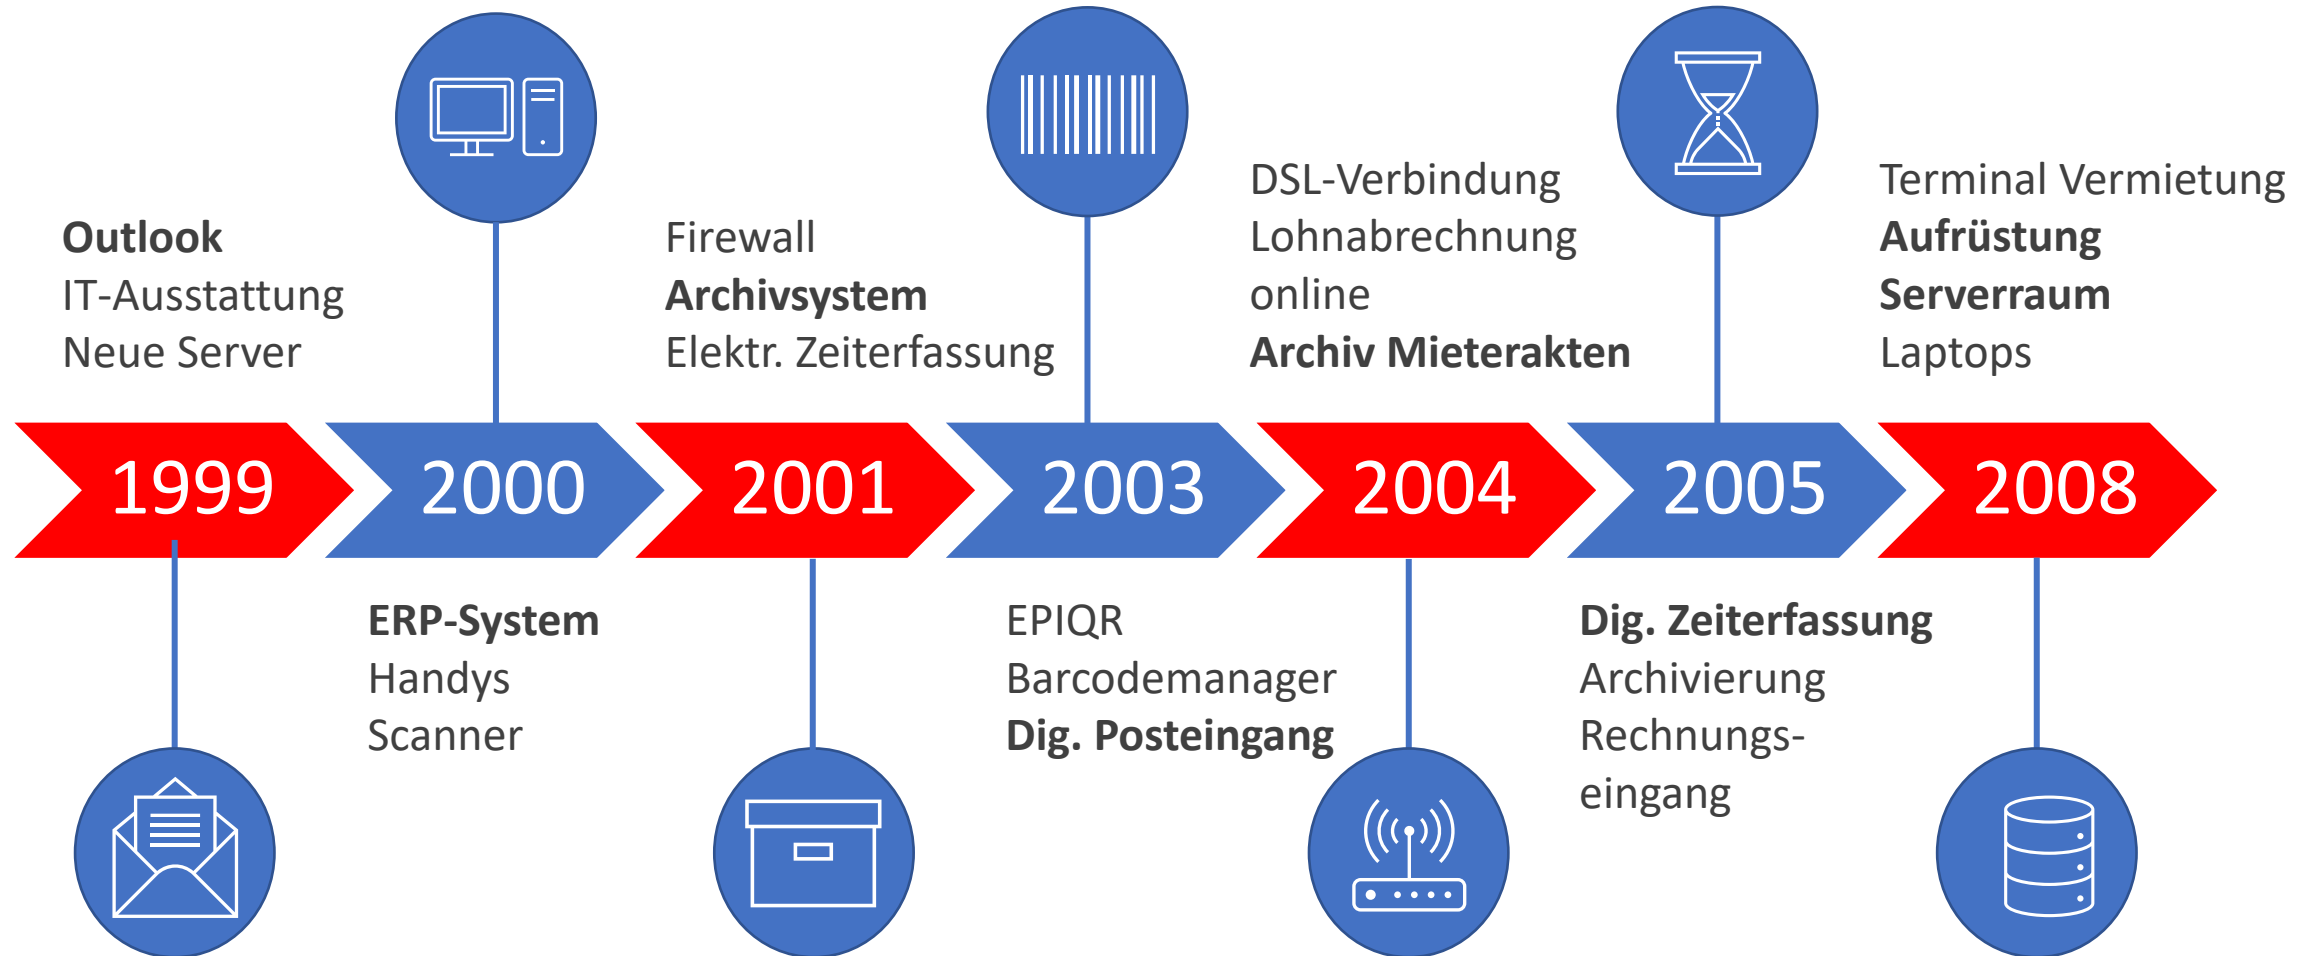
Outlook
IT-Ausstattung
Neue Server

1999

2000

ERP-System
Handys
Scanner

Firewall
Archivsystem
Elektr. Zeiterfassung

2001

2003

EPIQR
Barcodemanager
Dig. Posteingang

DSL-Verbindung
Lohnabrechnung online
Archiv Mieterakten

2004

2005

Dig. Zeiterfassung
Archivierung
Rechnungseingang

Terminal Vermietung
Aufrüstung
Serverraum
Laptops

2008